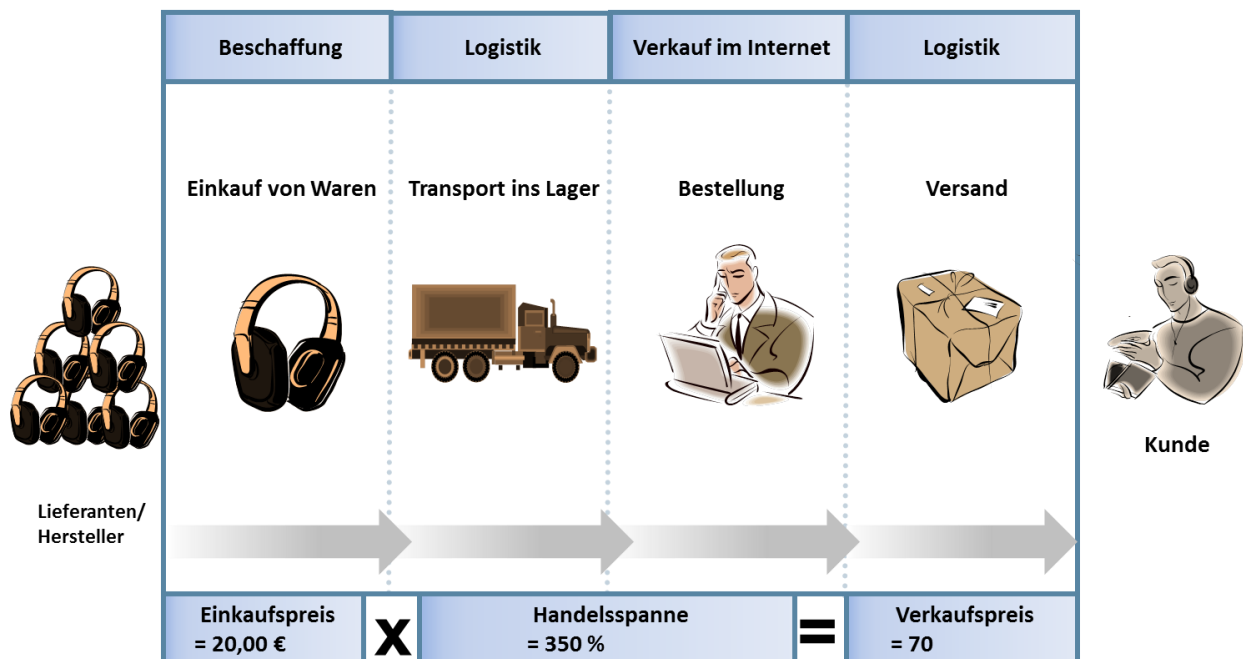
| Beschaffung | Logistik | Verkauf im Internet | Logistik |
|---|---|---|---|
| Einkauf von Waren | Transport ins Lager | Bestellung | Versand |

Lieferanten/ Hersteller

Kunde

Einkaufspreis = 20,00 € x Handelsspanne = 350 % = Verkaufspreis = 70